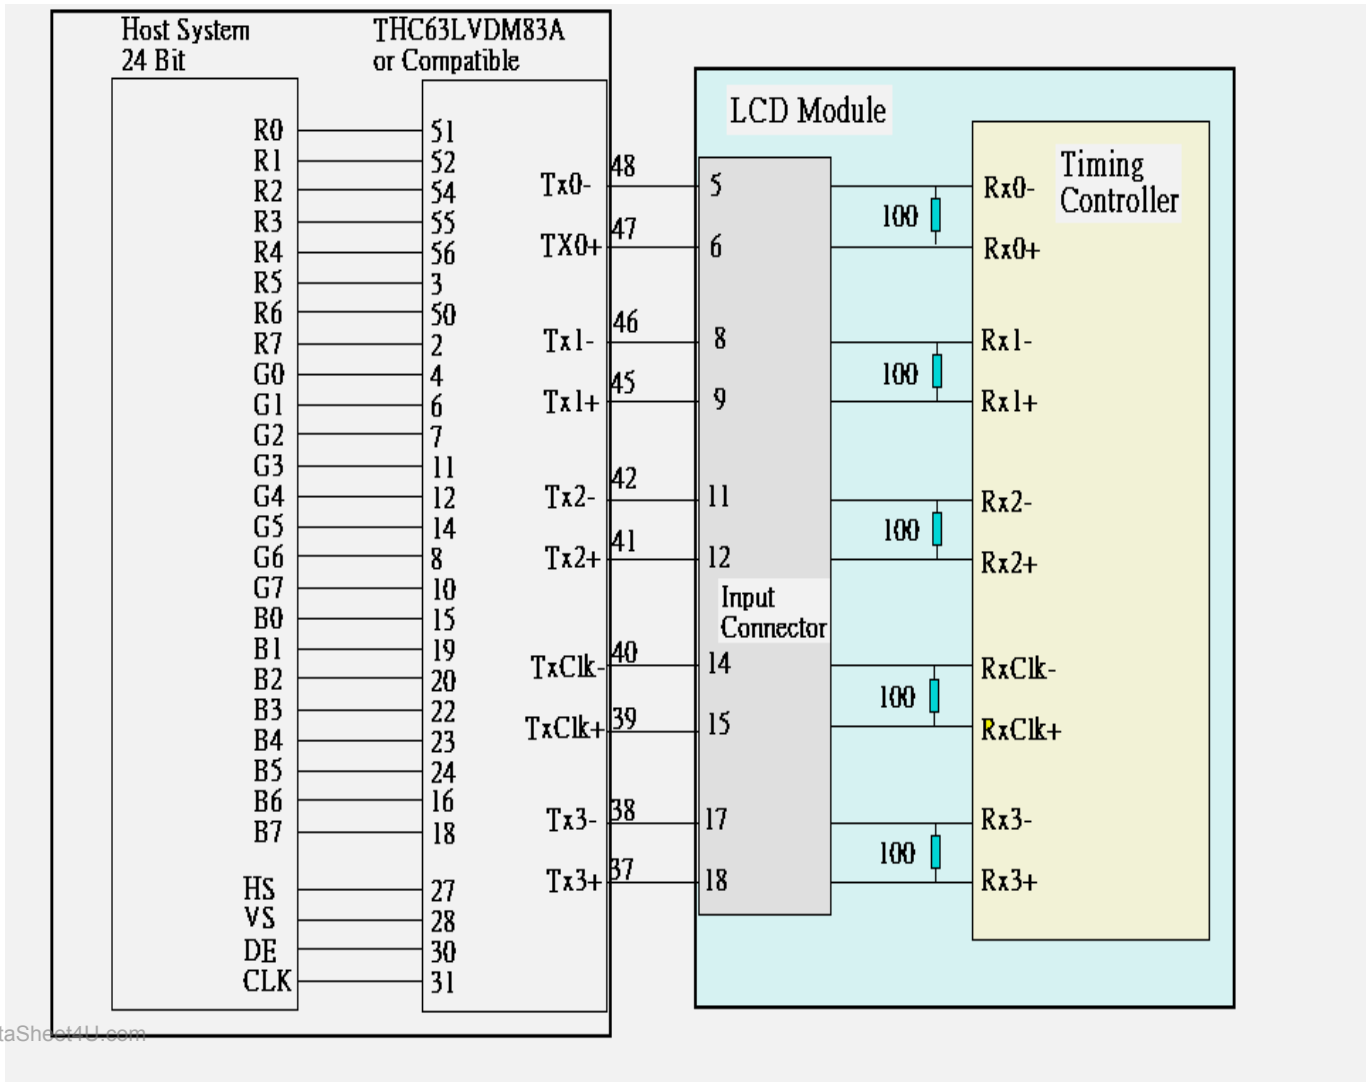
Host System
24 Bit

THC63LVDM83A
or Compatible

| | |
|---|---|
| R0 | 51 |
| R1 | 52 |
| R2 | 54 |
| R3 | 55 |
| R4 | 56 |
| R5 | 3 |
| R6 | 50 |
| R7 | 2 |
| G0 | 4 |
| G1 | 6 |
| G2 | 7 |
| G3 | 11 |
| G4 | 12 |
| G5 | 14 |
| G6 | 8 |
| G7 | 10 |
| B0 | 15 |
| B1 | 19 |
| B2 | 20 |
| B3 | 22 |
| B4 | 23 |
| B5 | 24 |
| B6 | 16 |
| B7 | 18 |
| HS | 27 |
| VS | 28 |
| DE | 30 |
| CLK | 31 |

Tx0- 48
TX0+ 47
Tx1- 46
Tx1+ 45
Tx2- 42
Tx2+ 41
TxClk- 40
TxClk+ 39
Tx3- 38
Tx3+ 37

LCD Module

5
6
8
9
11
12
Input Connector
14
15
17
18

100
100
100
100
100

Timing Controller

Rx0-
Rx0+
Rx1-
Rx1+
Rx2-
Rx2+
RxClk-
RxClk+
Rx3-
Rx3+

taSheet4U.com